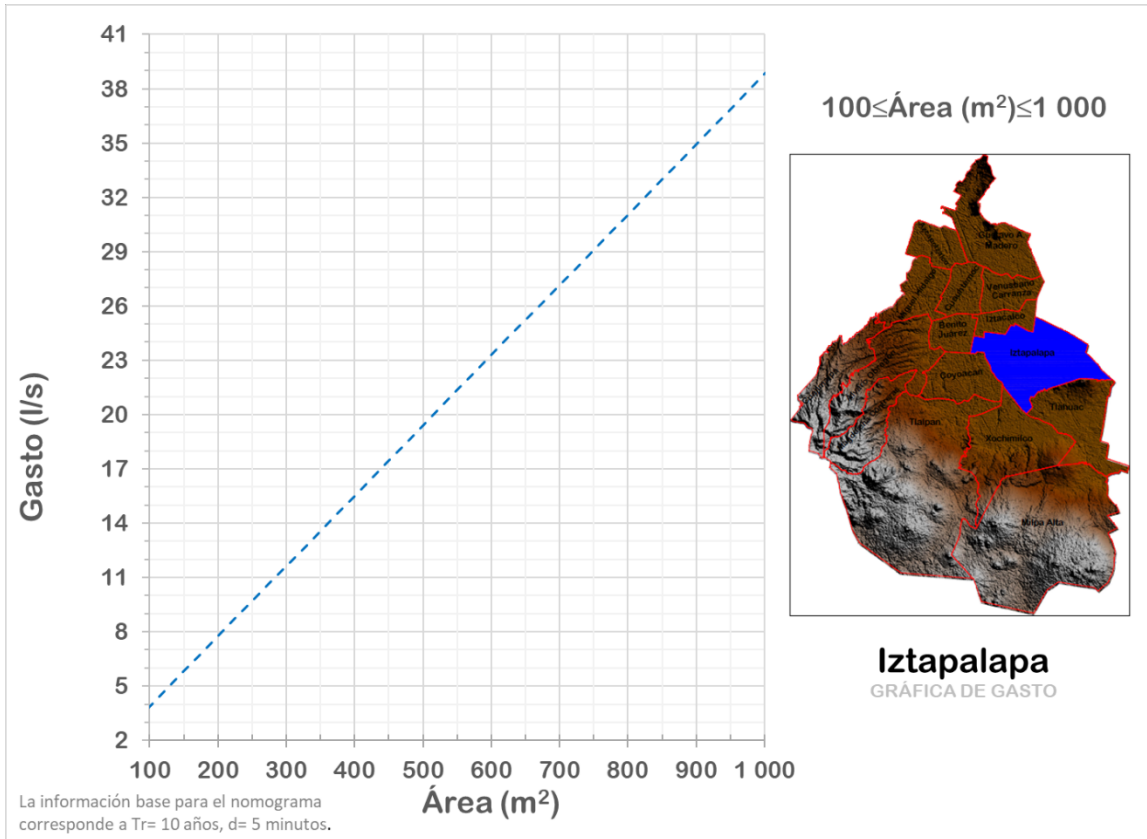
41
38
35
32
29
26
23
20
17
14
11
8
5
2

Gasto (l/s)

100 200 300 400 500 600 700 800 900 1 000

Área (m$^2$)

100≤Área (m$^2$)≤1 000

Venustiano Carranza
Iztacalco
Benito Juárez
Iztapalapa
Coyoacán
Tlalpan
Xochimilco
Tláhuac
Milpa Alta

Iztapalapa
GRÁFICA DE GASTO

La información base para el nomograma corresponde a Tr= 10 años, d= 5 minutos.